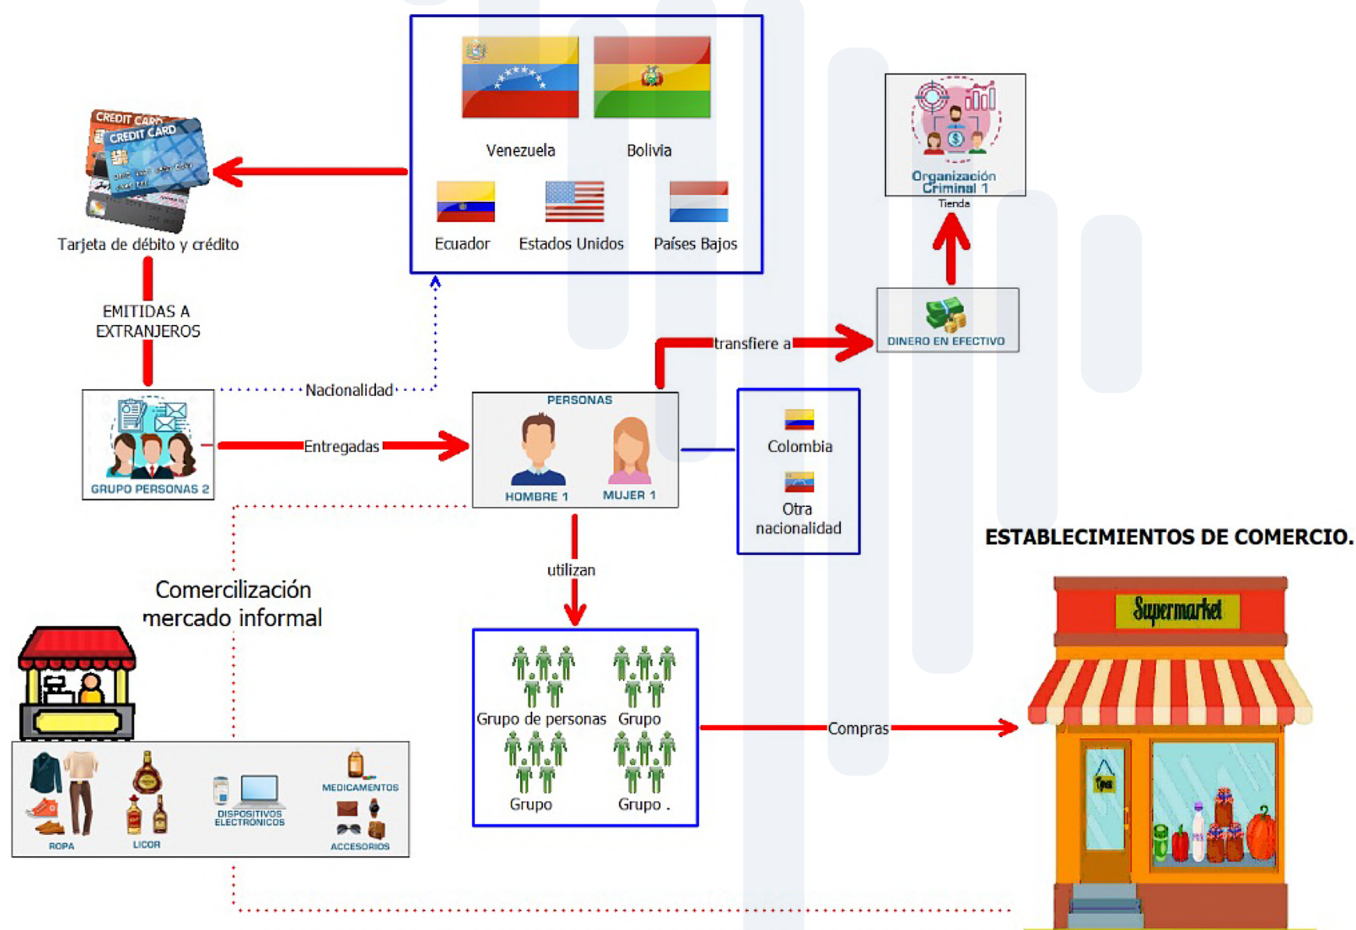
CREDIT CARD
CREDIT CARD

Tarjeta de débito y crédito

Venezuela
Bolivia
Ecuador
Estados Unidos
Países Bajos

Organización Criminal 1
Tienda

EMITIDAS A EXTRANJEROS

transfiere a

DINERO EN EFECTIVO

Nacionalidad

GRUPO PERSONAS 2

Entregadas

PERSONAS
HOMBRE 1
MUJER 1

Colombia
Otra nacionalidad

ESTABLECIMIENTOS DE COMERCIO.

utilizan

Comercialización mercado informal

Supermarket

Grupo de personas
Grupo
Grupo
Grupo .

Compras

Open

ROPA
LICOR
DISPOSITIVOS ELECTRONICOS
MEDICAMENTOS
ACCESORIOS